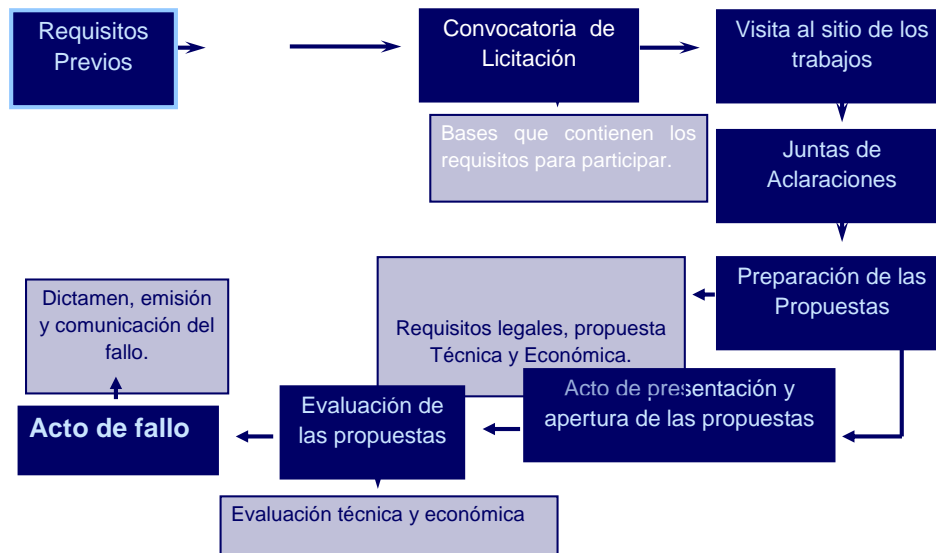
Requisitos Previos

Convocatoria de Licitación

Bases que contienen los requisitos para participar.

Visita al sitio de los trabajos

Juntas de Aclaraciones

Preparación de las Propuestas

Requisitos legales, propuesta Técnica y Económica.

Acto de presentación y apertura de las propuestas

Evaluación de las propuestas

Evaluación técnica y económica

Acto de fallo

Dictamen, emisión y comunicación del fallo.